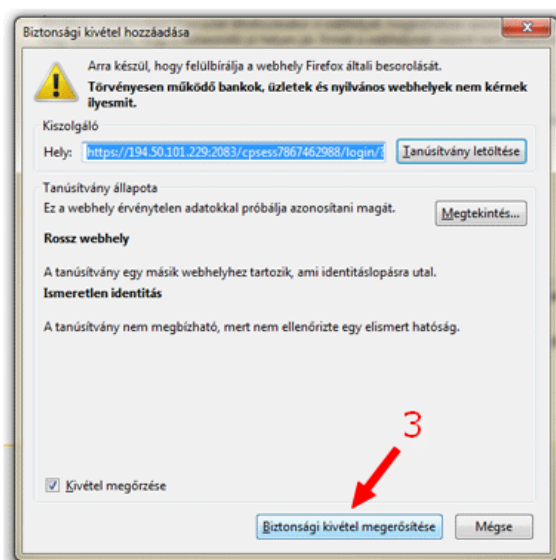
Biztonsági kivétel hozzáadása

Arra készül, hogy felülbírálja a webhely Firefox általi besorolását.
**Törvényesen működő bankok, üzletek és nyilvános webhelyek nem kérnek ilyesmit.**

Kiszolgáló

Hely: https://194.50.101.229:2083/cpsess7867462988/login/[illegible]

Tanúsítvány letöltése

Tanúsítvány állapota

Ez a webhely érvénytelen adatokkal próbálja azonosítani magát.

Megtekintés...

**Rossz webhely**

A tanúsítvány egy másik webhelyhez tartozik, ami identitáslopásra utal.

**Ismeretlen identitás**

A tanúsítvány nem megbízható, mert nem ellenőrizte egy elismert hatóság.

3

Kivétel megőrzése

Biztonsági kivétel megerősítése

Mégse